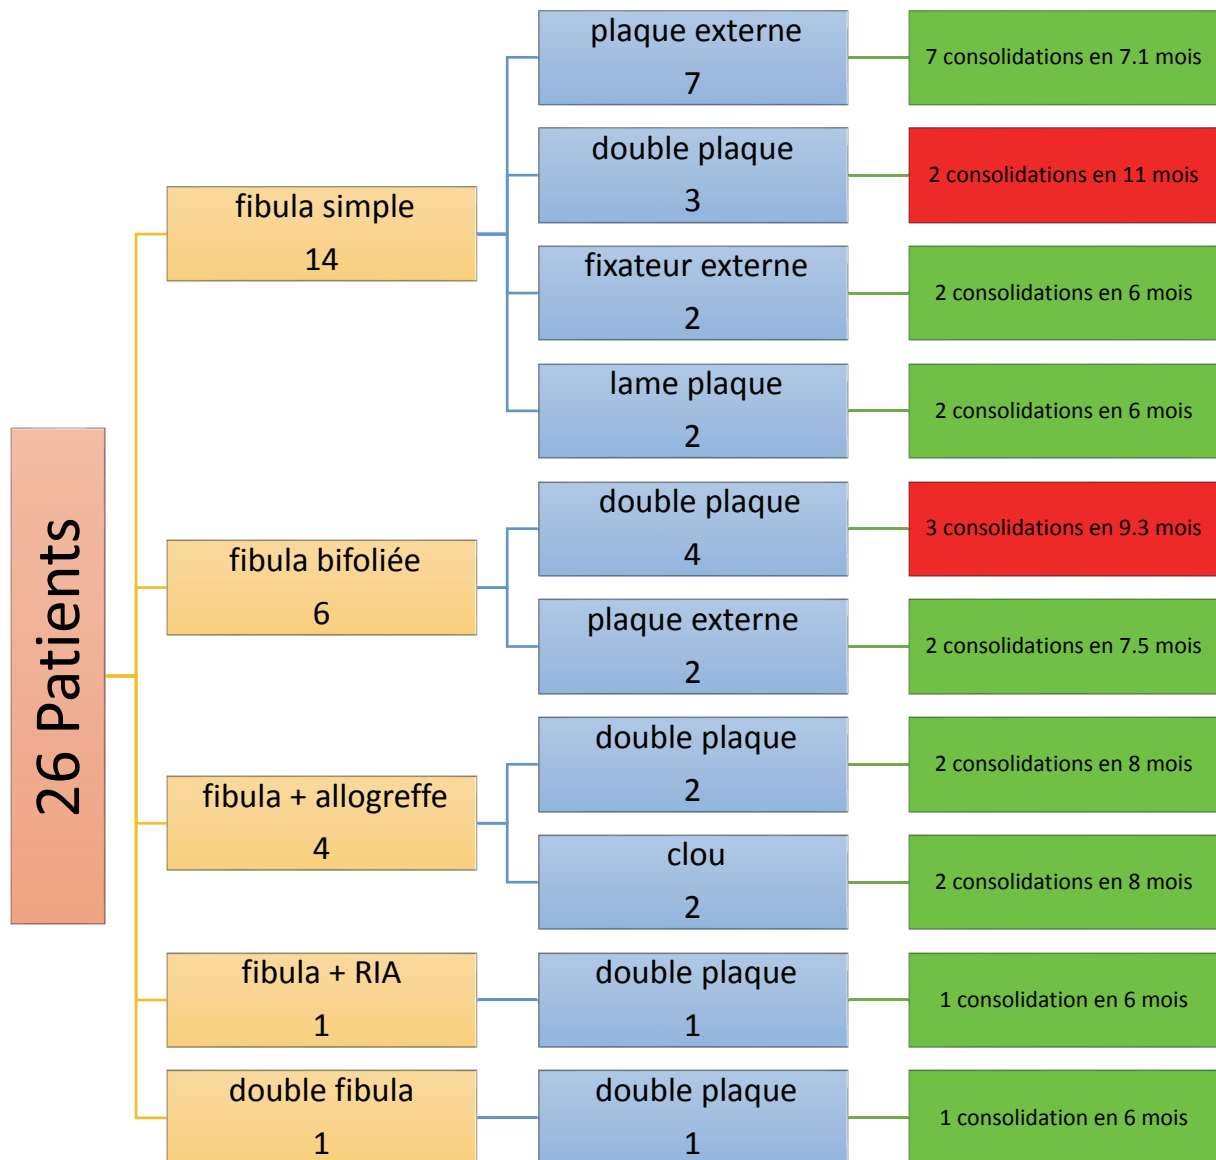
26 Patients

fibula simple
14

plaque externe
7

7 consolidations en 7.1 mois

double plaque
3

2 consolidations en 11 mois

fixateur externe
2

2 consolidations en 6 mois

lame plaque
2

2 consolidations en 6 mois

fibula bifoliée
6

double plaque
4

3 consolidations en 9.3 mois

plaque externe
2

2 consolidations en 7.5 mois

fibula + allogreffe
4

double plaque
2

2 consolidations en 8 mois

clou
2

2 consolidations en 8 mois

fibula + RIA
1

double plaque
1

1 consolidation en 6 mois

double fibula
1

double plaque
1

1 consolidation en 6 mois